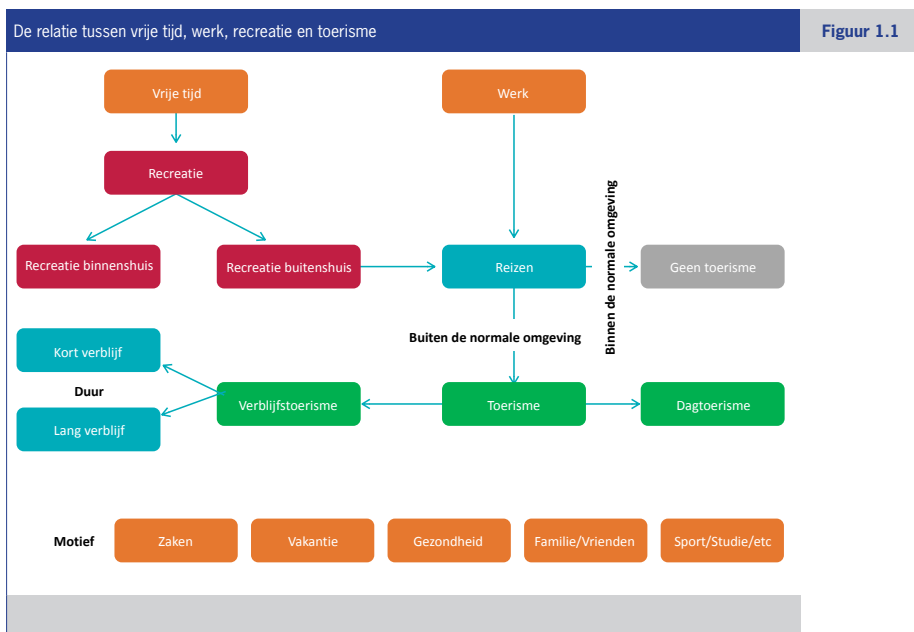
De relatie tussen vrije tijd, werk, recreatie en toerisme

Figuur 1.1

Vrije tijd

Werk

Recreatie

Recreatie binnenshuis

Recreatie buitenshuis

Reizen

Binnen de normale omgeving

Geen toerisme

Buiten de normale omgeving

Kort verblijf

Duur

Lang verblijf

Verblijfstoerisme

Toerisme

Dagtoerisme

Motief

Zaken

Vakantie

Gezondheid

Familie/Vrienden

Sport/Studie/etc